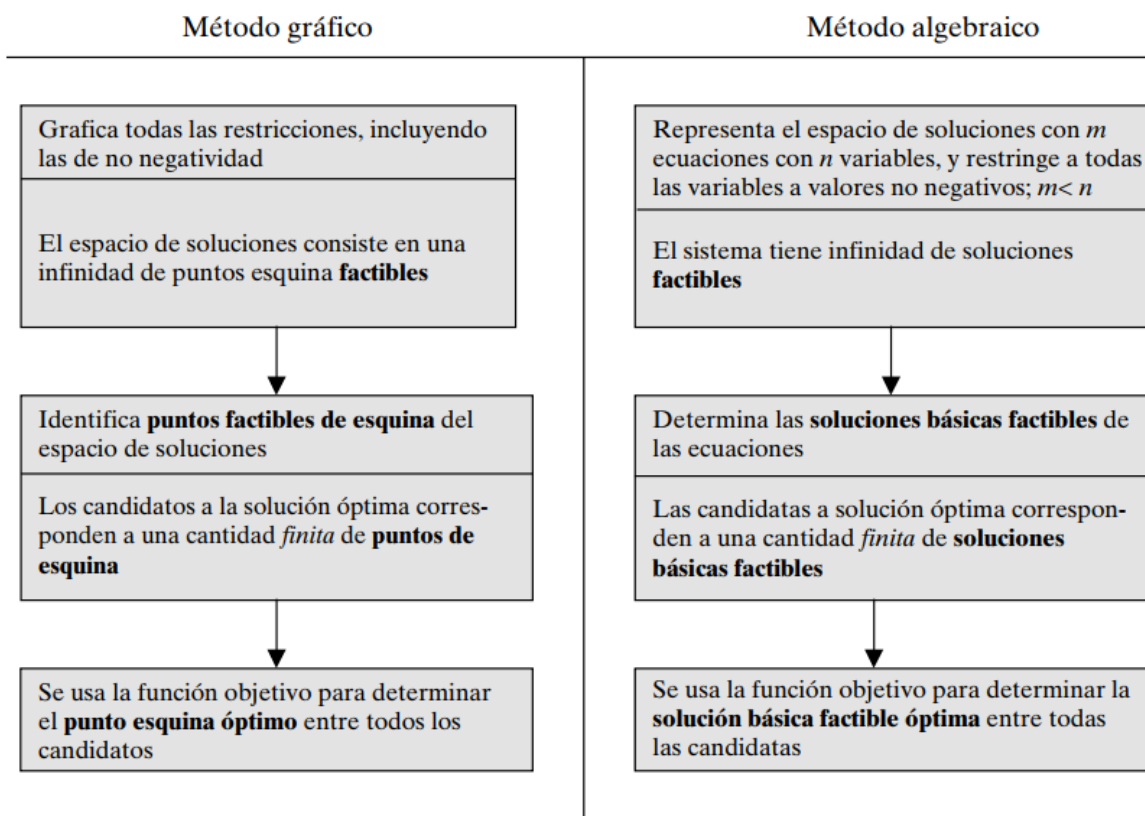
Método gráfico

Grafica todas las restricciones, incluyendo las de no negatividad

El espacio de soluciones consiste en una infinidad de puntos esquina factibles

Identifica puntos factibles de esquina del espacio de soluciones

Los candidatos a la solución óptima corresponden a una cantidad finita de puntos de esquina

Se usa la función objetivo para determinar el punto esquina óptimo entre todos los candidatos

Método algebraico

Representa el espacio de soluciones con $m$ ecuaciones con $n$ variables, y restringe a todas las variables a valores no negativos; $m< n$

El sistema tiene infinidad de soluciones factibles

Determina las soluciones básicas factibles de las ecuaciones

Las candidatas a solución óptima corresponden a una cantidad finita de soluciones básicas factibles

Se usa la función objetivo para determinar la solución básica factible óptima entre todas las candidatas